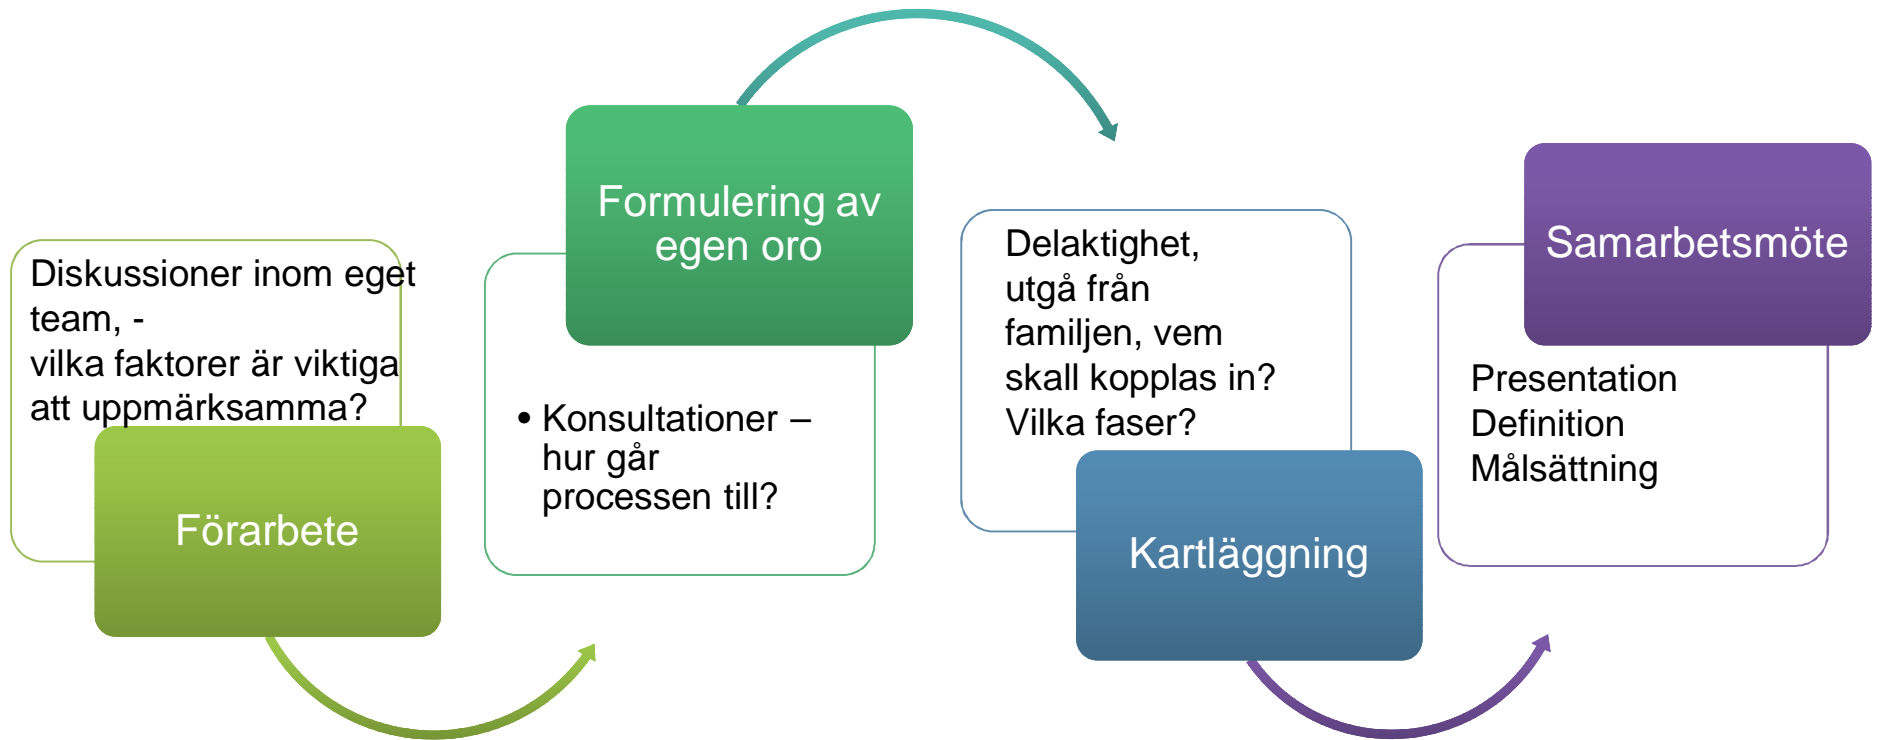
Diskussioner inom eget team, -
vilka faktorer är viktiga att uppmärksamma?

Förarbete

Formulering av egen oro

• Konsultationer – hur går processen till?

Delaktighet, utgå från familjen, vem skall kopplas in? Vilka faser?

Kartläggning

Samarbetsmöte

Presentation
Definition
Målsättning